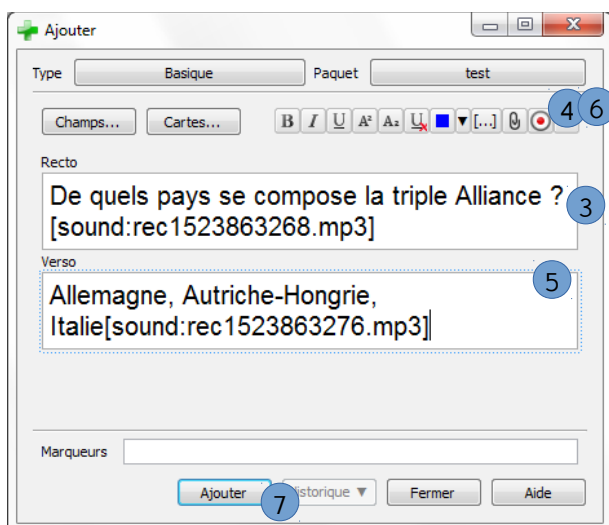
Ajouter

Type Basique Paquet test

Champs... Cartes... B I U A² A₂ [...]

4 6

Recto

De quels pays se compose la triple Alliance ? [sound:rec1523863268.mp3]

3

Verso

5

Allemagne, Autriche-Hongrie, Italie[sound:rec1523863276.mp3]

Marqueurs

Ajouter 7 Historique ▼ Fermer Aide